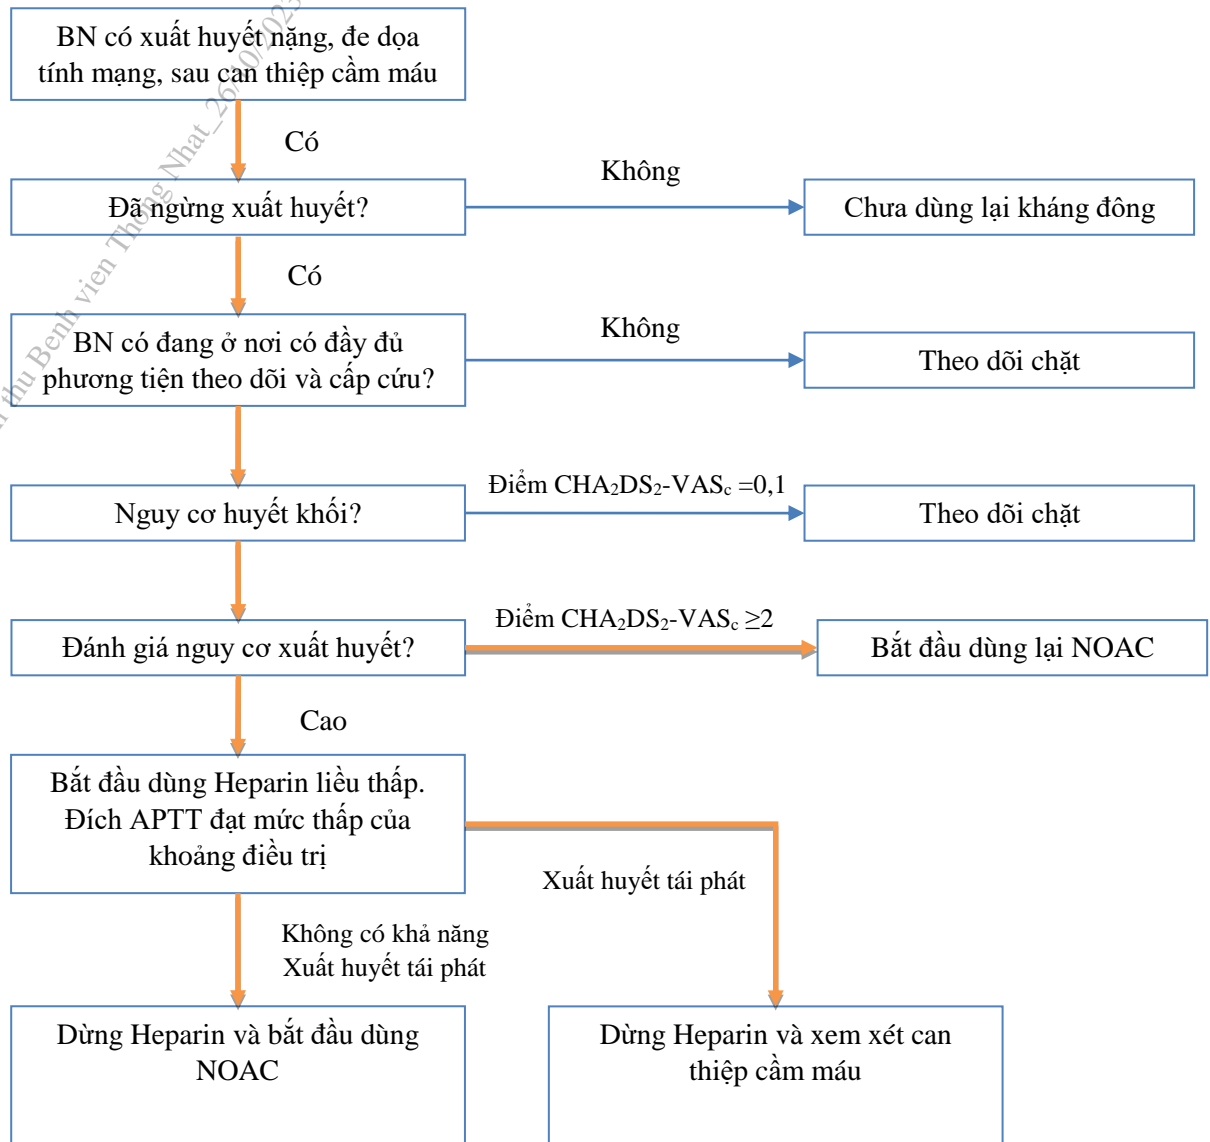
BN có xuất huyết nặng, đe dọa tính mạng, sau can thiệp cầm máu

Có

Đã ngừng xuất huyết?

Không

Chưa dùng lại kháng đông

Có

BN có đang ở nơi có đầy đủ phương tiện theo dõi và cấp cứu?

Không

Theo dõi chặt

Nguy cơ huyết khối?

Điểm $CHA_2DS_2$-$VAS_c$ =0,1

Theo dõi chặt

Đánh giá nguy cơ xuất huyết?

Điểm $CHA_2DS_2$-$VAS_c$ ≥2

Bắt đầu dùng lại NOAC

Cao

Bắt đầu dùng Heparin liều thấp. Đích APTT đạt mức thấp của khoảng điều trị

Xuất huyết tái phát

Không có khả năng Xuất huyết tái phát

Dừng Heparin và bắt đầu dùng NOAC

Dừng Heparin và xem xét can thiệp cầm máu

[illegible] thu Benh vien Thong Nhat_26/10/202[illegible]